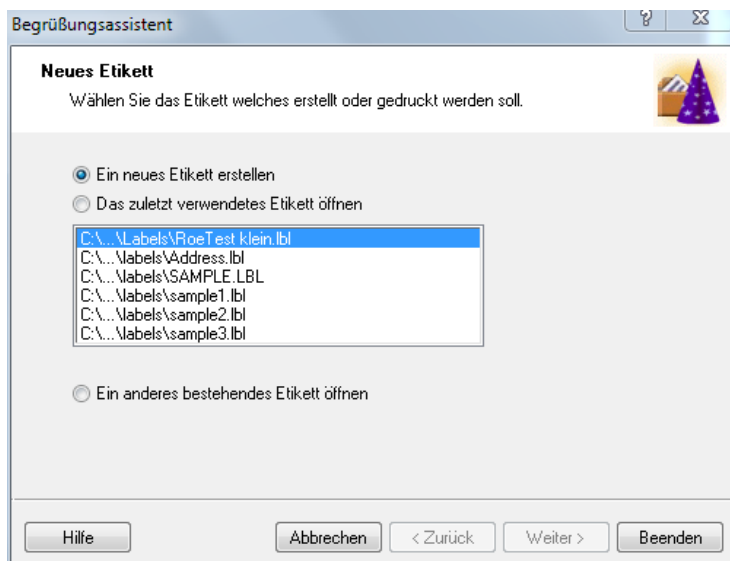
Begrüßungsassistent

?

Neues Etikett

Wählen Sie das Etikett welches erstellt oder gedruckt werden soll.

Ein neues Etikett erstellen

Das zuletzt verwendetes Etikett öffnen

C:\...\Labels\RoeTest klein.lbl
C:\...\labels\Address.lbl
C:\...\labels\SAMPLE.LBL
C:\...\labels\sample1.lbl
C:\...\labels\sample2.lbl
C:\...\labels\sample3.lbl

Ein anderes bestehendes Etikett öffnen

Hilfe

Abbrechen

< Zurück

Weiter >

Beenden